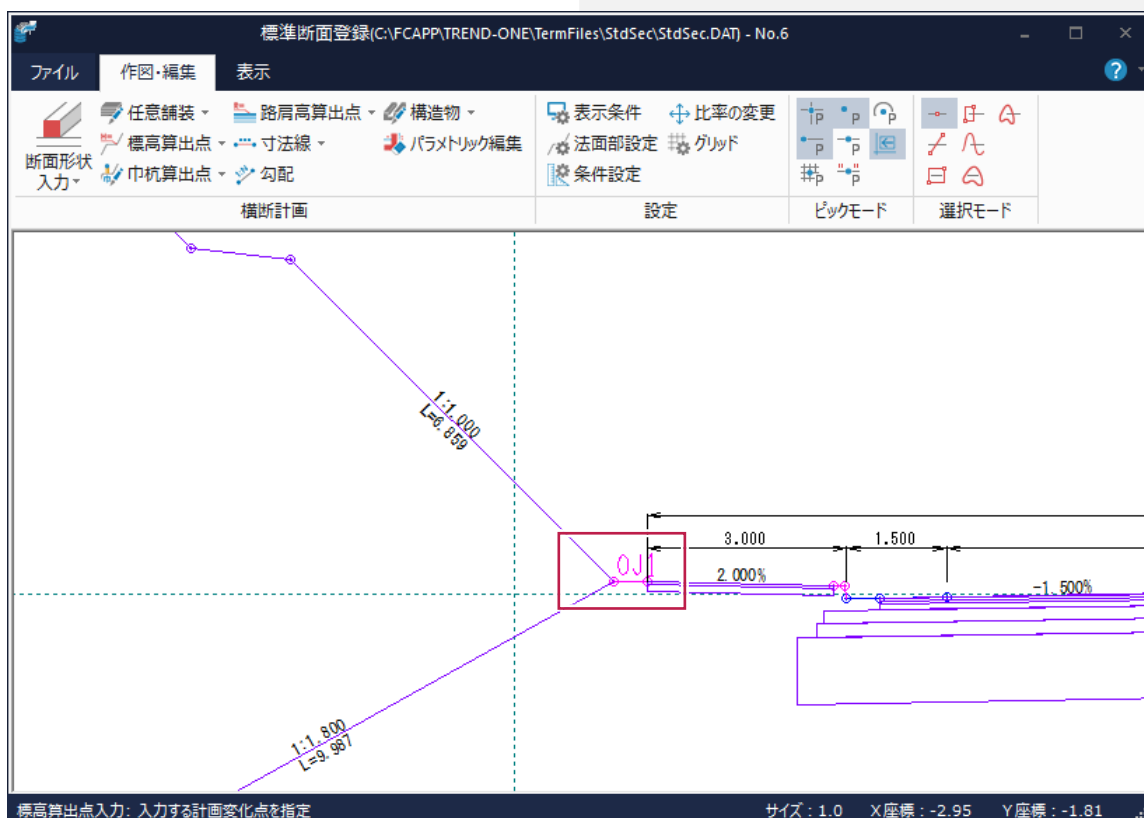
標準断面登録(C:\FCAPP\TREND-ONE\TermFiles\StdSec\StdSec.DAT) - No.6

ファイル 作図・編集 表示

断面形状入力
任意舗装
標高算出点
巾杭算出点
路肩高算出点
寸法線
勾配
構造物
パラメトリック編集
横断計画

表示条件
法面部設定
条件設定
比率の変更
グリッド
設定

ピックモード

選択モード

1:1.000
L=6.859

OJ1

3.000
1.500
2.000%
-1.500%

1:1.800
L=9.987

標高算出点入力: 入力する計画変化点を指定
サイズ : 1.0 X座標 : -2.95 Y座標 : -1.81